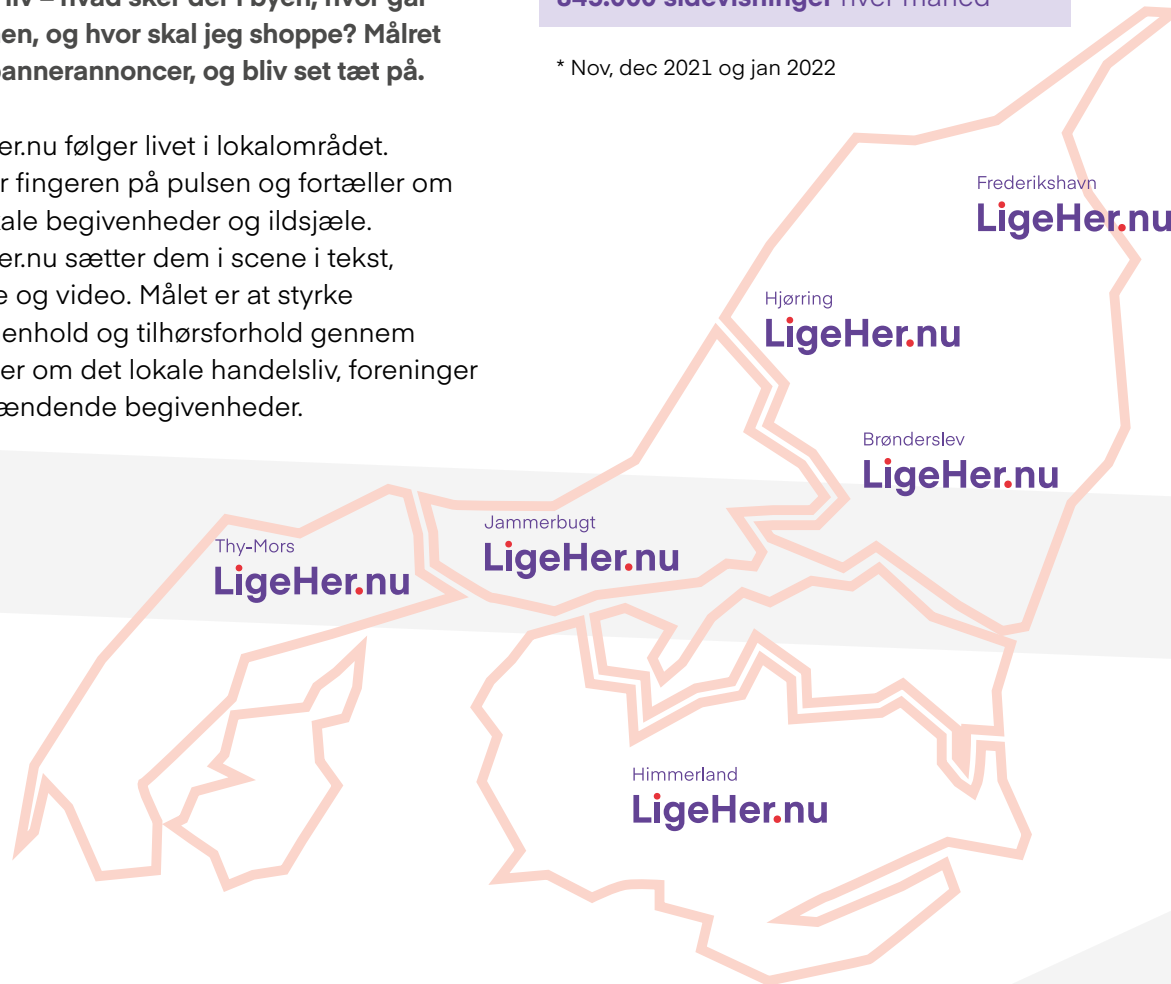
liv – hvad sker der i byen, hvor går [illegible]en, og hvor skal jeg shoppe? Målret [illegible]annerannoncer, og bliv set tæt på.

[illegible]er.nu følger livet i lokalområdet. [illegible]r fingeren på pulsen og fortæller om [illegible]ale begivenheder og ildsjæle. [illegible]er.nu sætter dem i scene i tekst, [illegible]e og video. Målet er at styrke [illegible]enhold og tilhørsforhold gennem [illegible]er om det lokale handelsliv, foreninger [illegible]ændende begivenheder.

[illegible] sidevisninger hver måned

* Nov, dec 2021 og jan 2022

Frederikshavn
LigeHer.nu

Hjørring
LigeHer.nu

Brønderslev
LigeHer.nu

Jammerbugt
LigeHer.nu

Thy-Mors
LigeHer.nu

Himmerland
LigeHer.nu